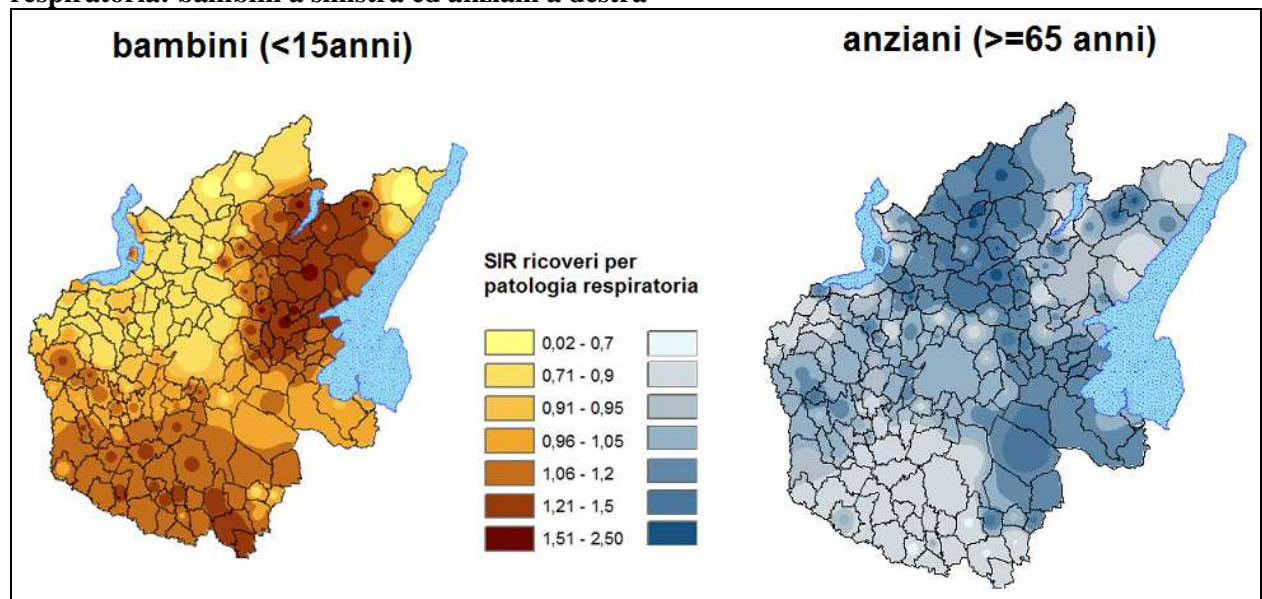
respiratoria: bambini a sinistra ed anziani a destra

bambini (<15anni)

anziani (>=65 anni)

SIR ricoveri per patologia respiratoria

0,02 - 0,7
0,71 - 0,9
0,91 - 0,95
0,96 - 1,05
1,06 - 1,2
1,21 - 1,5
1,51 - 2,50